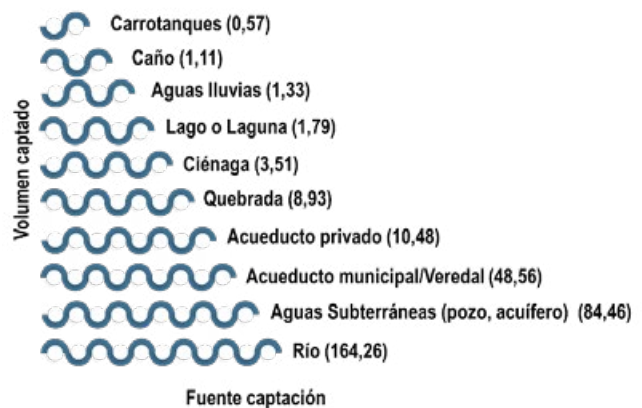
Volumen captado

Carrotanques (0,57)
Caño (1,11)
Aguas lluvias (1,33)
Lago o Laguna (1,79)
Ciénaga (3,51)
Quebrada (8,93)
Acueducto privado (10,48)
Acueducto municipal/Veredal (48,56)
Aguas Subterráneas (pozo, acuífero) (84,46)
Río (164,26)

Fuente captación